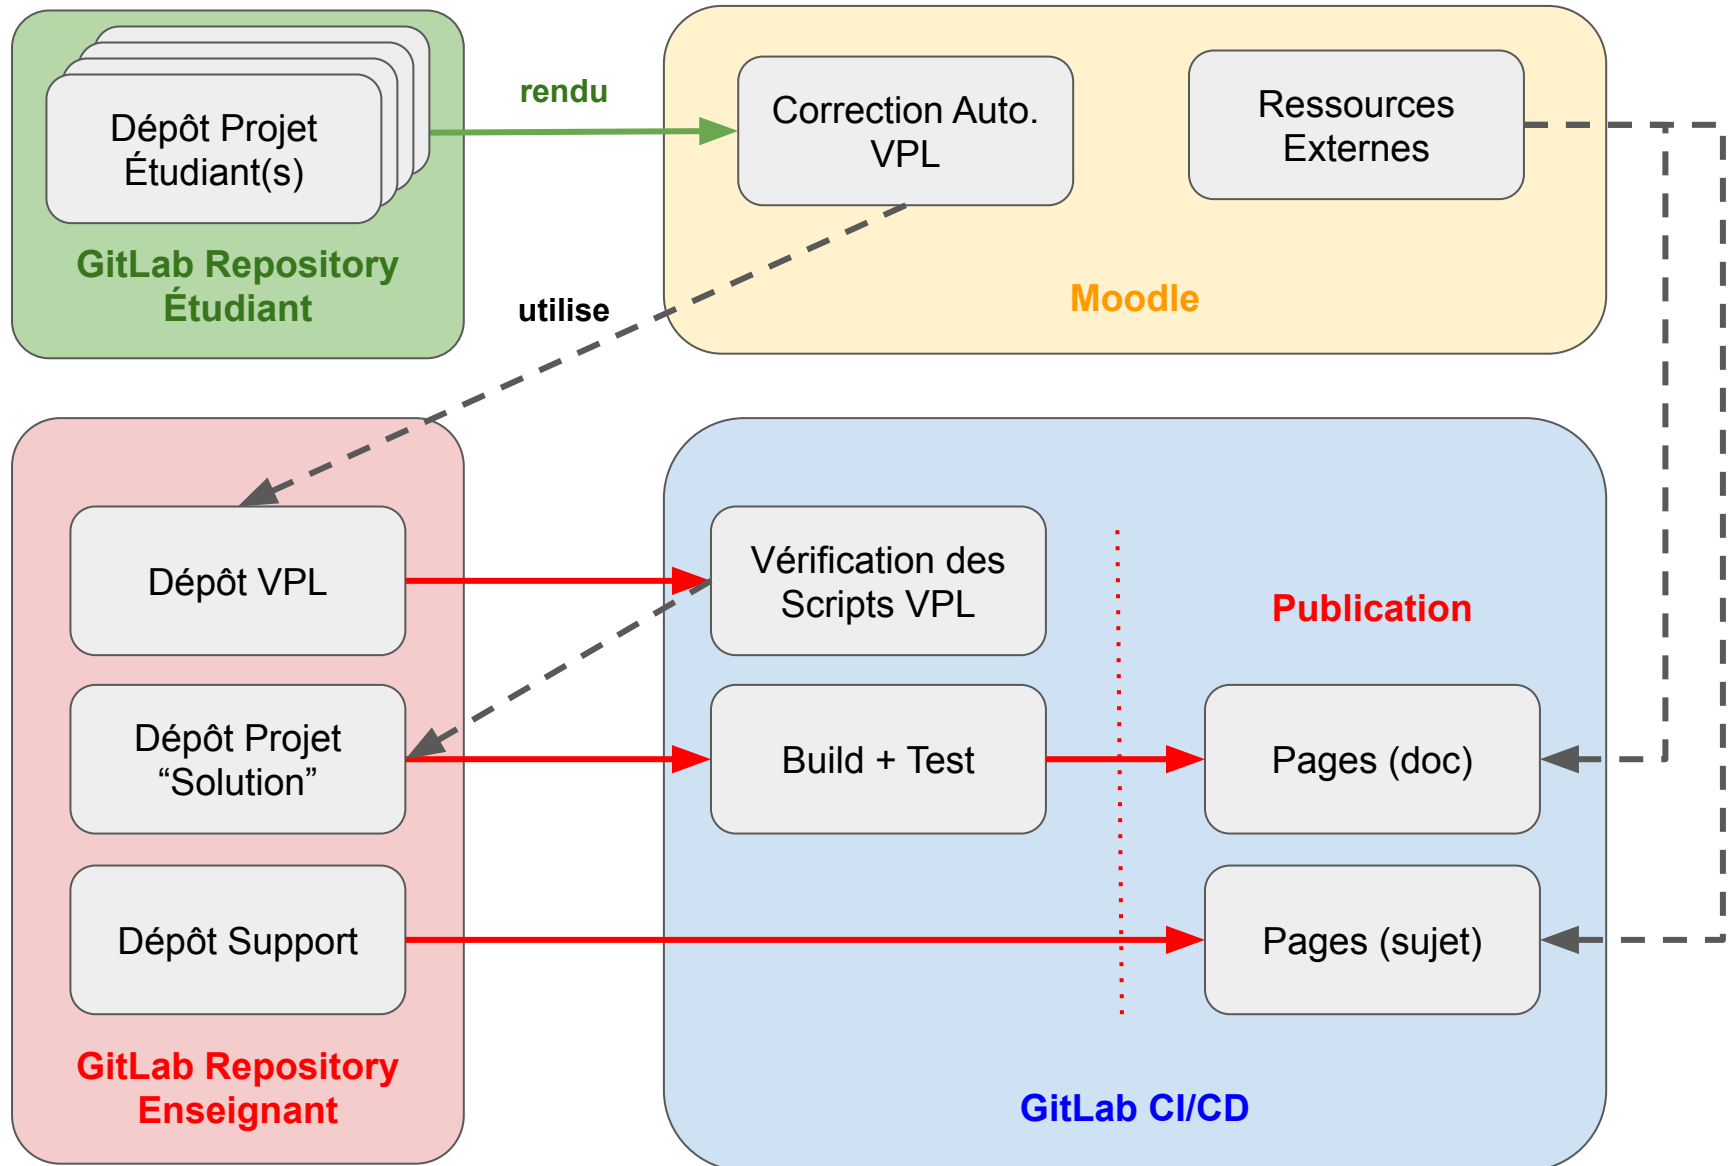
Dépôt Projet Étudiant(s)

GitLab Repository Étudiant

rendu

utilise

Correction Auto. VPL

Ressources Externes

Moodle

Dépôt VPL

Dépôt Projet “Solution”

Dépôt Support

GitLab Repository Enseignant

Vérification des Scripts VPL

Build + Test

Publication

Pages (doc)

Pages (sujet)

GitLab CI/CD